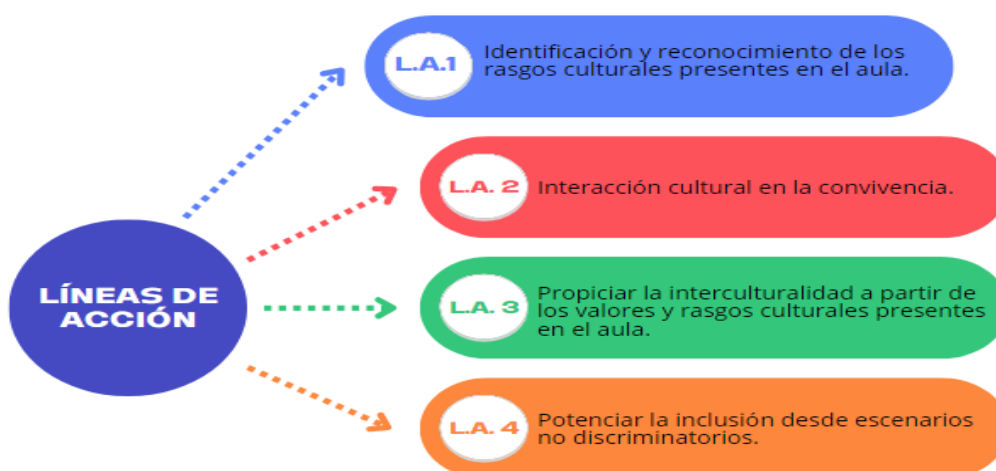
LÍNEAS DE ACCIÓN

L.A.1 Identificación y reconocimiento de los rasgos culturales presentes en el aula.

L.A. 2 Interacción cultural en la convivencia.

L.A. 3 Propiciar la interculturalidad a partir de los valores y rasgos culturales presentes en el aula.

L.A. 4 Potenciar la inclusión desde escenarios no discriminatorios.